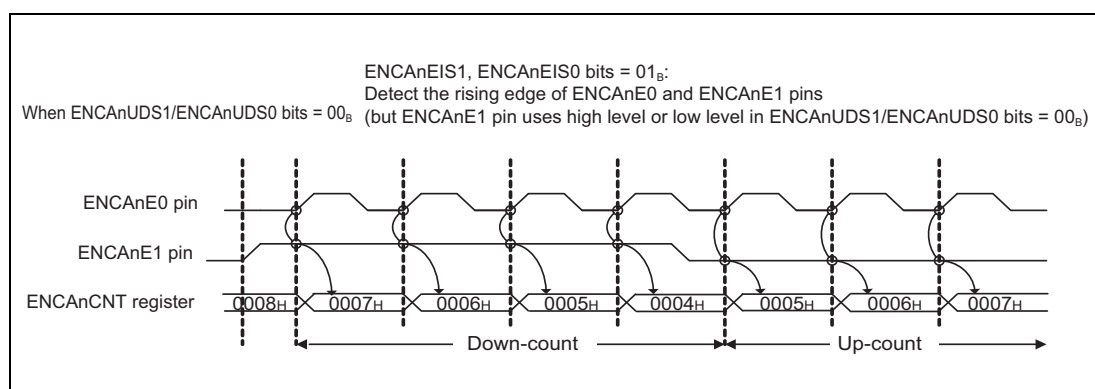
ENCAnEIS1, ENCAnEIS0 bits = $01_B$:
Detect the rising edge of ENCAnE0 and ENCAnE1 pins
When ENCAnUDS1/ENCAnUDS0 bits = $00_B$ (but ENCAnE1 pin uses high level or low level in ENCAnUDS1/ENCAnUDS0 bits = $00_B$)

ENCAnE0 pin

ENCAnE1 pin

ENCAnCNT register $0008_H$ $0007_H$ $0006_H$ $0005_H$ $0004_H$ $0005_H$ $0006_H$ $0007_H$

Down-count

Up-count